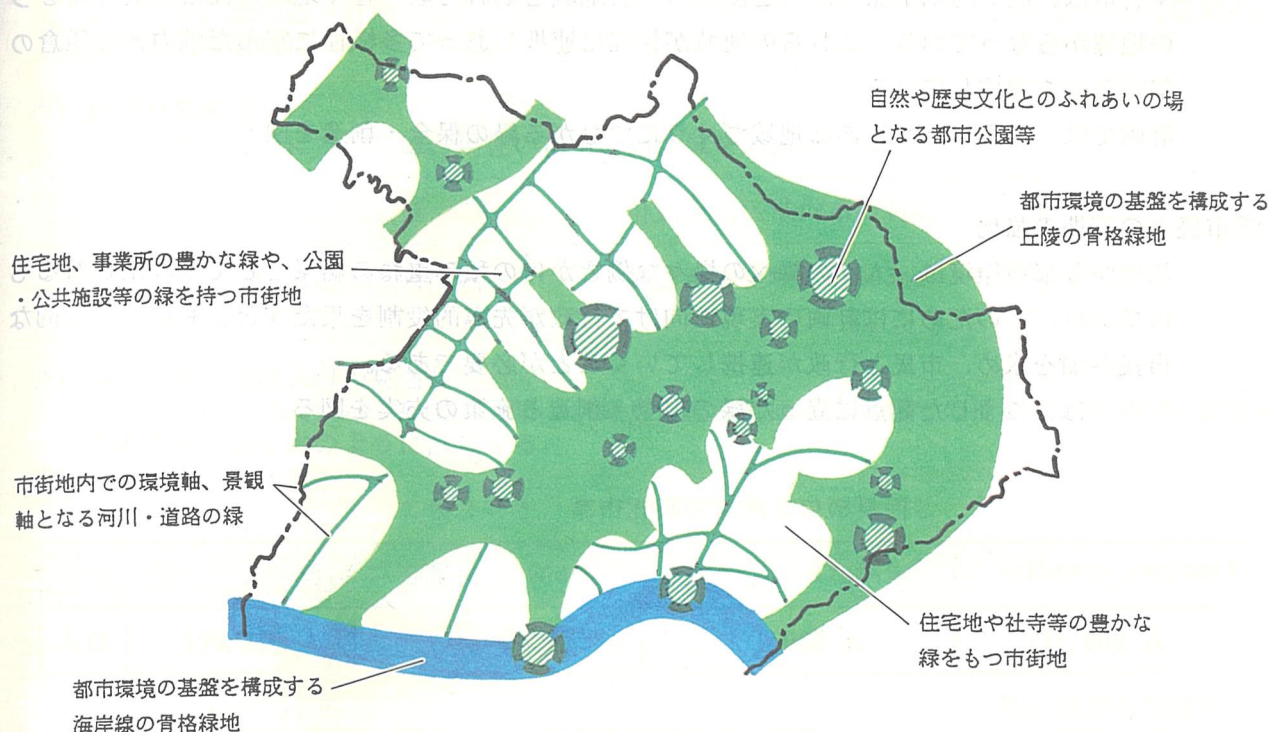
自然や歴史文化とのふれあいの場となる都市公園等

都市環境の基盤を構成する丘陵の骨格緑地

住宅地、事業所の豊かな緑や、公園・公共施設等の緑を持つ市街地

市街地内での環境軸、景観軸となる河川・道路の緑

住宅地や社寺等の豊かな緑をもつ市街地

都市環境の基盤を構成する海岸線の骨格緑地